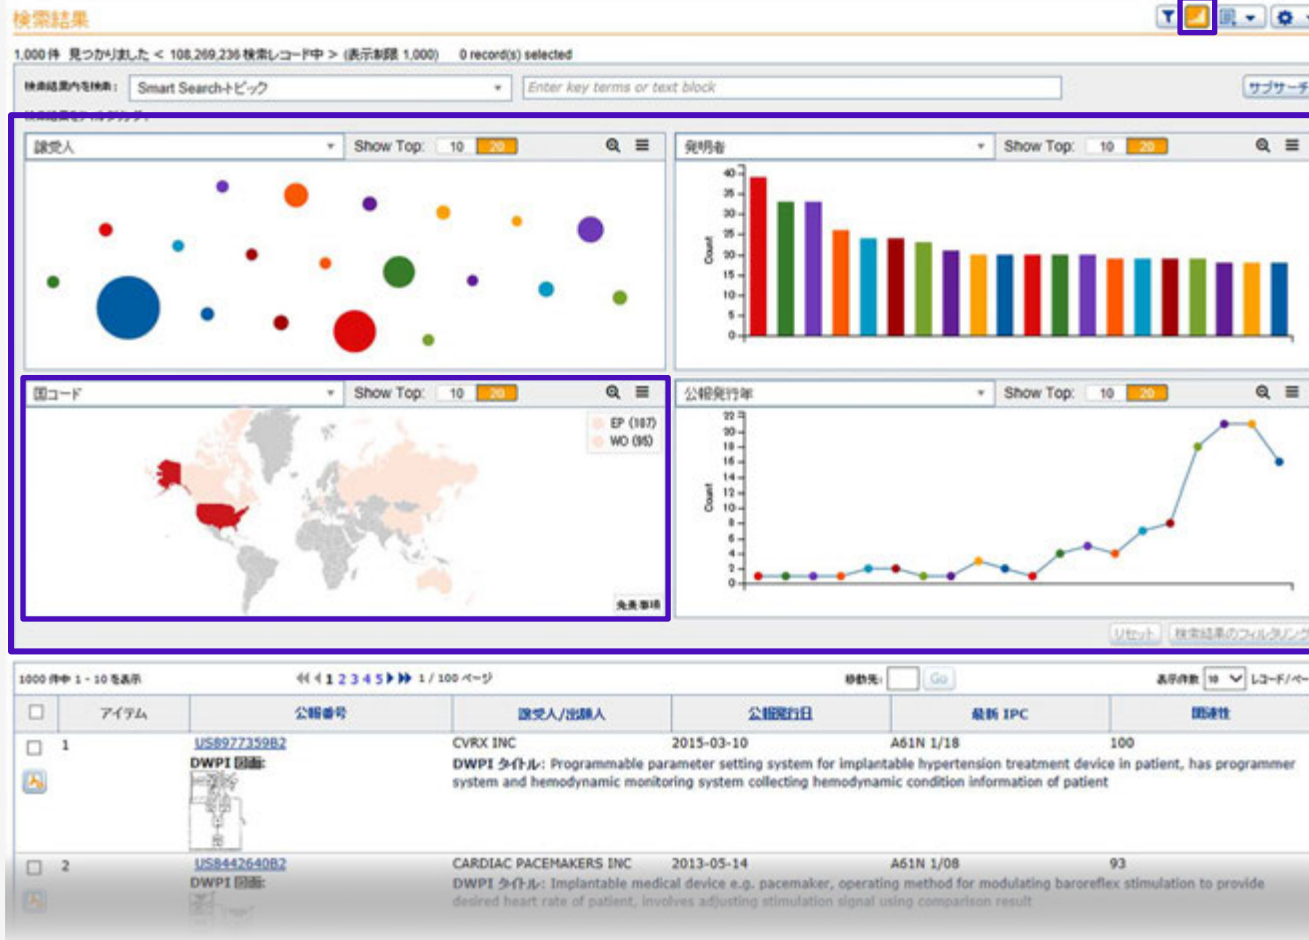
検索結果

1,000 件 見つかりました < 108,269,236 検索レコード中 > (表示制限 1,000) 0 record(s) selected

検索結果内を検索: Smart Searchトピック
Enter key terms or text block
サブサーチ

譲受人
Show Top: 10 20

発明者
Show Top: 10 20

Count
40
35
30
25
20
15
10
5
0

国コード
Show Top: 10 20

EP (187)
WO (95)

公報発行年
Show Top: 10 20

Count
22
20
18
16
14
12
10
8
6
4
2
0

リセット
検索結果のフィルタリング

1000 件中 1 - 10 を表示
1 2 3 4 5 1 / 100 ページ
移動先: Go
表示件数 10 レコード/ページ

| | アイテム | 公報番号 | 譲受人/出願人 | 公報発行日 | 最新 IPC | 関連性 |
|---|---|---|---|---|---|---|
| | 1 | US8977359B2 | CVRX INC | 2015-03-10 | A61N 1/18 | 100 |
| | 2 | US8442640B2 | CARDIAC PACEMAKERS INC | 2013-05-14 | A61N 1/08 | 93 |

DWPI 図面:
DWPI タイトル: Programmable parameter setting system for implantable hypertension treatment device in patient, has programmer system and hemodynamic monitoring system collecting hemodynamic condition information of patient

DWPI 図面:
DWPI タイトル: Implantable medical device e.g. pacemaker, operating method for modulating baroreflex stimulation to provide desired heart rate of patient, involves adjusting stimulation signal using comparison result